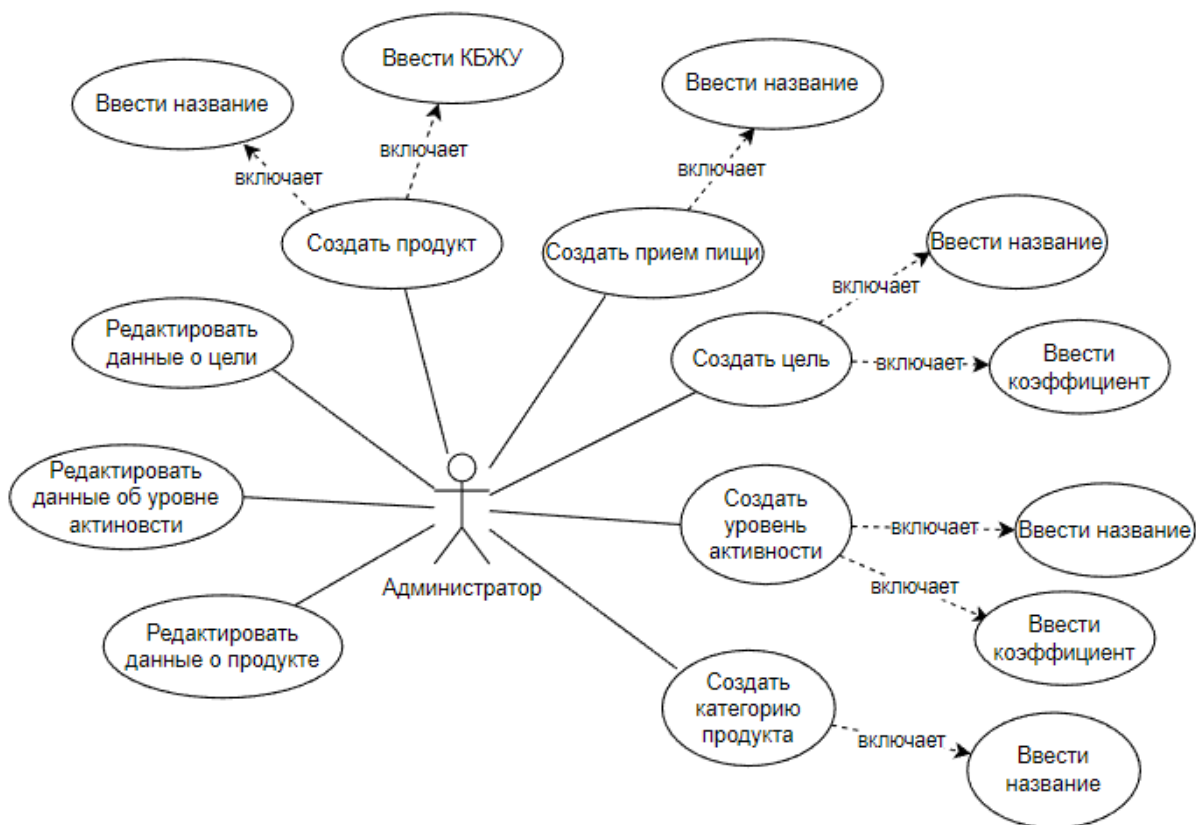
Ввести КБЖУ

Ввести название

включает

включает

Ввести название

включает

Создать продукт

Создать прием пищи

Ввести название

включает

Редактировать данные о цели

Создать цель

включает

Ввести коэффициент

Редактировать данные об уровне актиновсти

Создать уровень активности

включает

Ввести название

Администратор

включает

Ввести коэффициент

Редактировать данные о продукте

Создать категорию продукта

включает

Ввести название